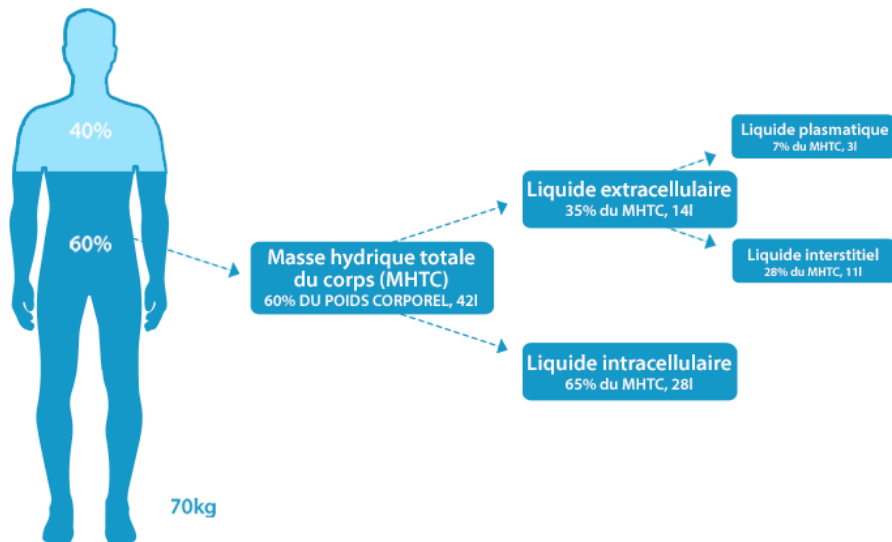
40%

60%

70kg

Masse hydrique totale du corps (MHTC)
60% DU POIDS CORPOREL, 42l

Liquide extracellulaire
35% du MHTC, 14l

Liquide plasmatique
7% du MHTC, 3l

Liquide interstitiel
28% du MHTC, 11l

Liquide intracellulaire
65% du MHTC, 28l